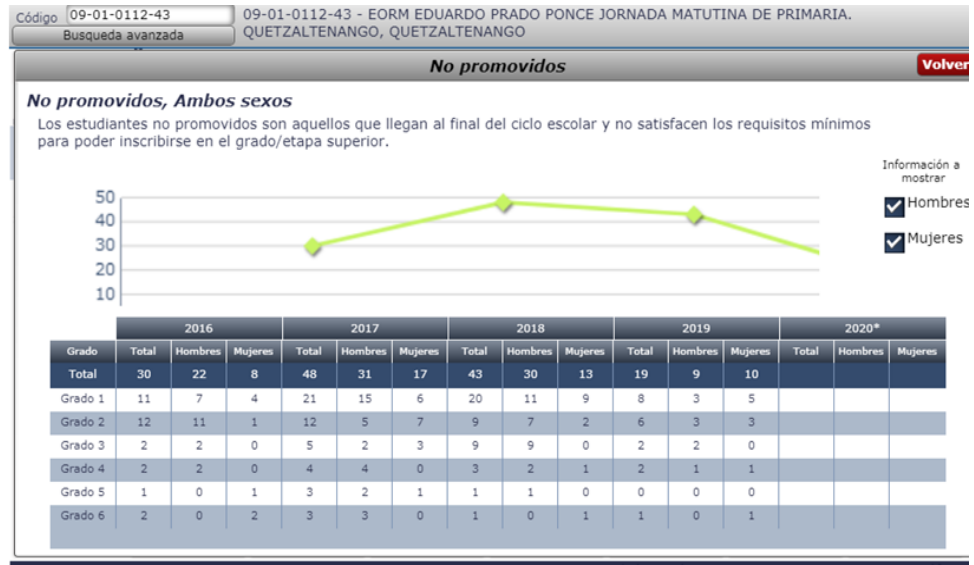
Código 09-01-0112-43
Busqueda avanzada
09-01-0112-43 - EORM EDUARDO PRADO PONCE JORNADA MATUTINA DE PRIMARIA. QUETZALTENANGO, QUETZALTENANGO

No promovidos
Volver

No promovidos, Ambos sexos
Los estudiantes no promovidos son aquellos que llegan al final del ciclo escolar y no satisfacen los requisitos mínimos para poder inscribirse en el grado/etapa superior.

Información a mostrar
Hombres
Mujeres

50
40
30
20
10

| Grado | 2016 Total | 2016 Hombres | 2016 Mujeres | 2017 Total | 2017 Hombres | 2017 Mujeres | 2018 Total | 2018 Hombres | 2018 Mujeres | 2019 Total | 2019 Hombres | 2019 Mujeres | 2020* Total | 2020* Hombres | 2020* Mujeres |
|---|---|---|---|---|---|---|---|---|---|---|---|---|---|---|---|
| Total | 30 | 22 | 8 | 48 | 31 | 17 | 43 | 30 | 13 | 19 | 9 | 10 | | | |
| Grado 1 | 11 | 7 | 4 | 21 | 15 | 6 | 20 | 11 | 9 | 8 | 3 | 5 | | | |
| Grado 2 | 12 | 11 | 1 | 12 | 5 | 7 | 9 | 7 | 2 | 6 | 3 | 3 | | | |
| Grado 3 | 2 | 2 | 0 | 5 | 2 | 3 | 9 | 9 | 0 | 2 | 2 | 0 | | | |
| Grado 4 | 2 | 2 | 0 | 4 | 4 | 0 | 3 | 2 | 1 | 2 | 1 | 1 | | | |
| Grado 5 | 1 | 0 | 1 | 3 | 2 | 1 | 1 | 1 | 0 | 0 | 0 | 0 | | | |
| Grado 6 | 2 | 0 | 2 | 3 | 3 | 0 | 1 | 0 | 1 | 1 | 0 | 1 | | | |